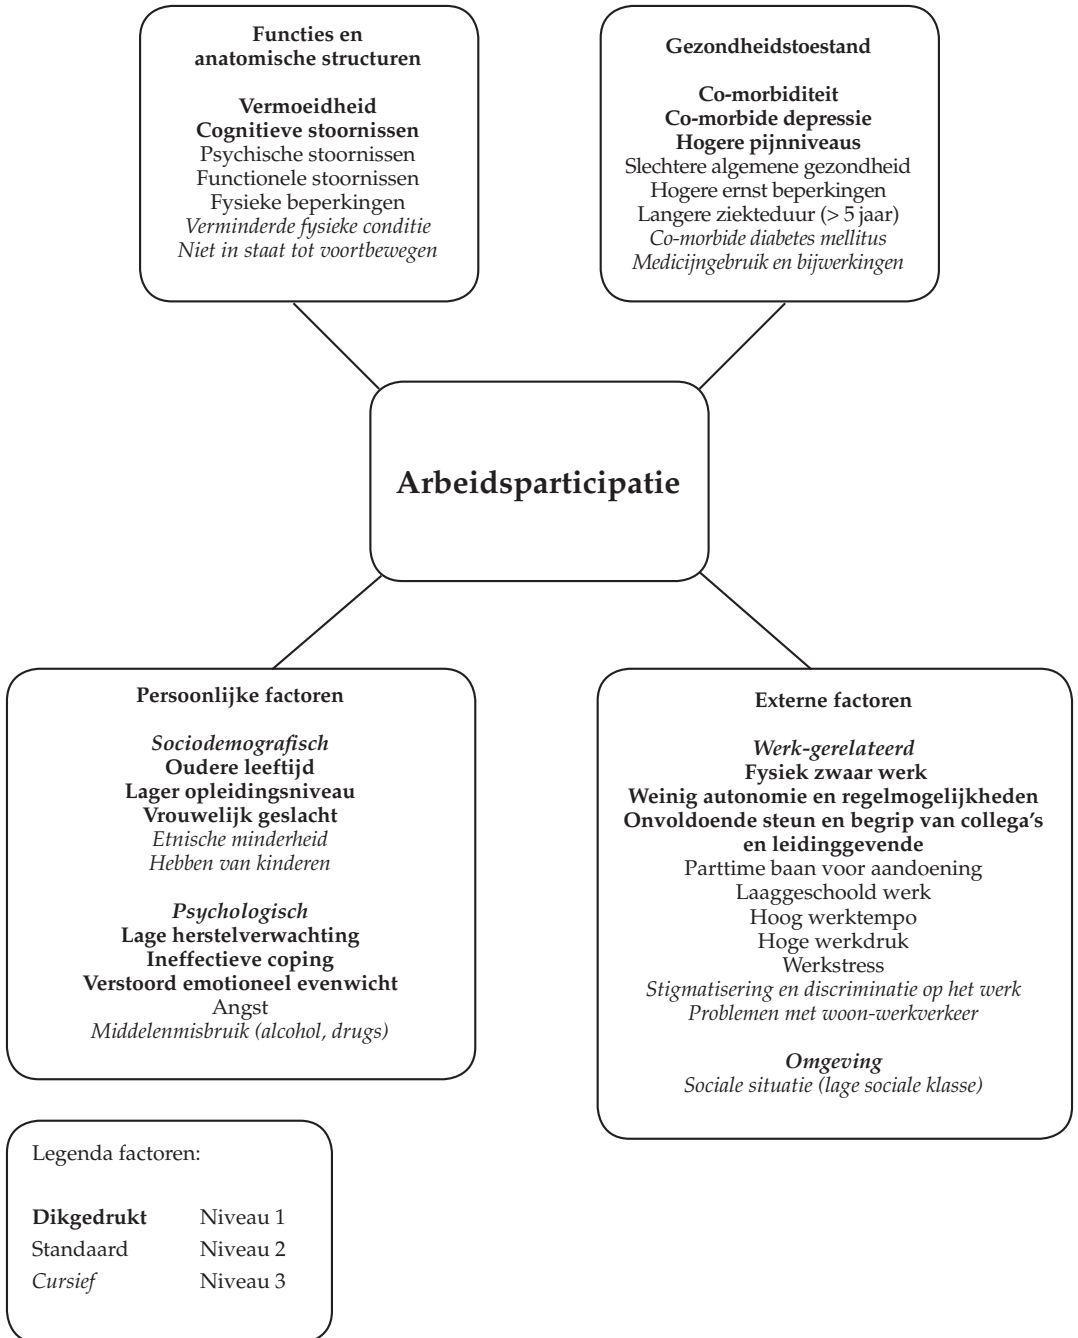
Functies en anatomische structuren

Vermoeidheid
Cognitieve stoornissen
Psychische stoornissen
Functionele stoornissen
Fysieke beperkingen
Verminderde fysieke conditie
Niet in staat tot voortbewegen

Gezondheidstoestand

Co-morbiditeit
Co-morbide depressie
Hogere pijnniveaus
Slechtere algemene gezondheid
Hogere ernst beperkingen
Langere ziekteduur (> 5 jaar)
Co-morbide diabetes mellitus
Medicijngebruik en bijwerkingen

Arbeidsparticipatie

Persoonlijke factoren

Sociodemografisch
Oudere leeftijd
Lager opleidingsniveau
Vrouwelijk geslacht
Etnische minderheid
Hebben van kinderen

Psychologisch
Lage herstelverwachting
Ineffectieve coping
Verstoord emotioneel evenwicht
Angst
Middelenmisbruik (alcohol, drugs)

Externe factoren

Werk-gerelateerd
Fysiek zwaar werk
Weinig autonomie en regelmogelijkheden
Onvoldoende steun en begrip van collega's en leidinggevende
Parttime baan voor aandoening
Laaggeschoold werk
Hoog werktempo
Hoge werkdruk
Werkstress
Stigmatisering en discriminatie op het werk
Problemen met woon-werkverkeer

Omgeving
Sociale situatie (lage sociale klasse)

Legenda factoren:

| | |
|---|---|
| Dikgedrukt | Niveau 1 |
| Standaard | Niveau 2 |
| Cursief | Niveau 3 |